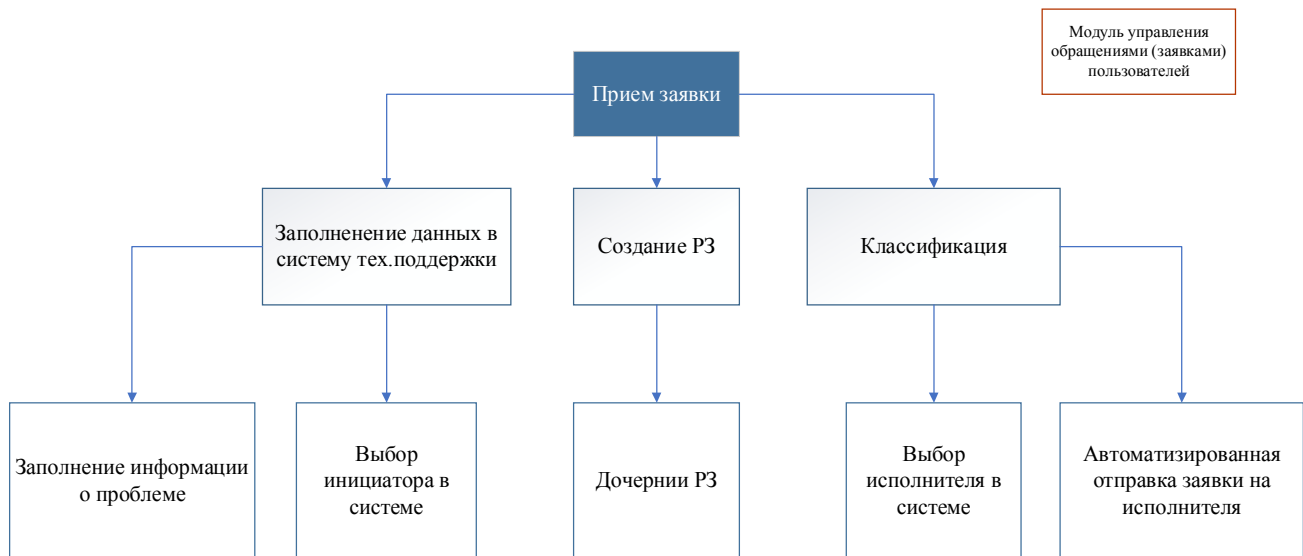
Модуль управления обращениями (заявками) пользователей

Прием заявки

Заполненение данных в систему тех.поддержки

Создание РЗ

Классификация

Заполнение информации о проблеме

Выбор инициатора в системе

Дочернии РЗ

Выбор исполнителя в системе

Автоматизированная отправка заявки на исполнителя